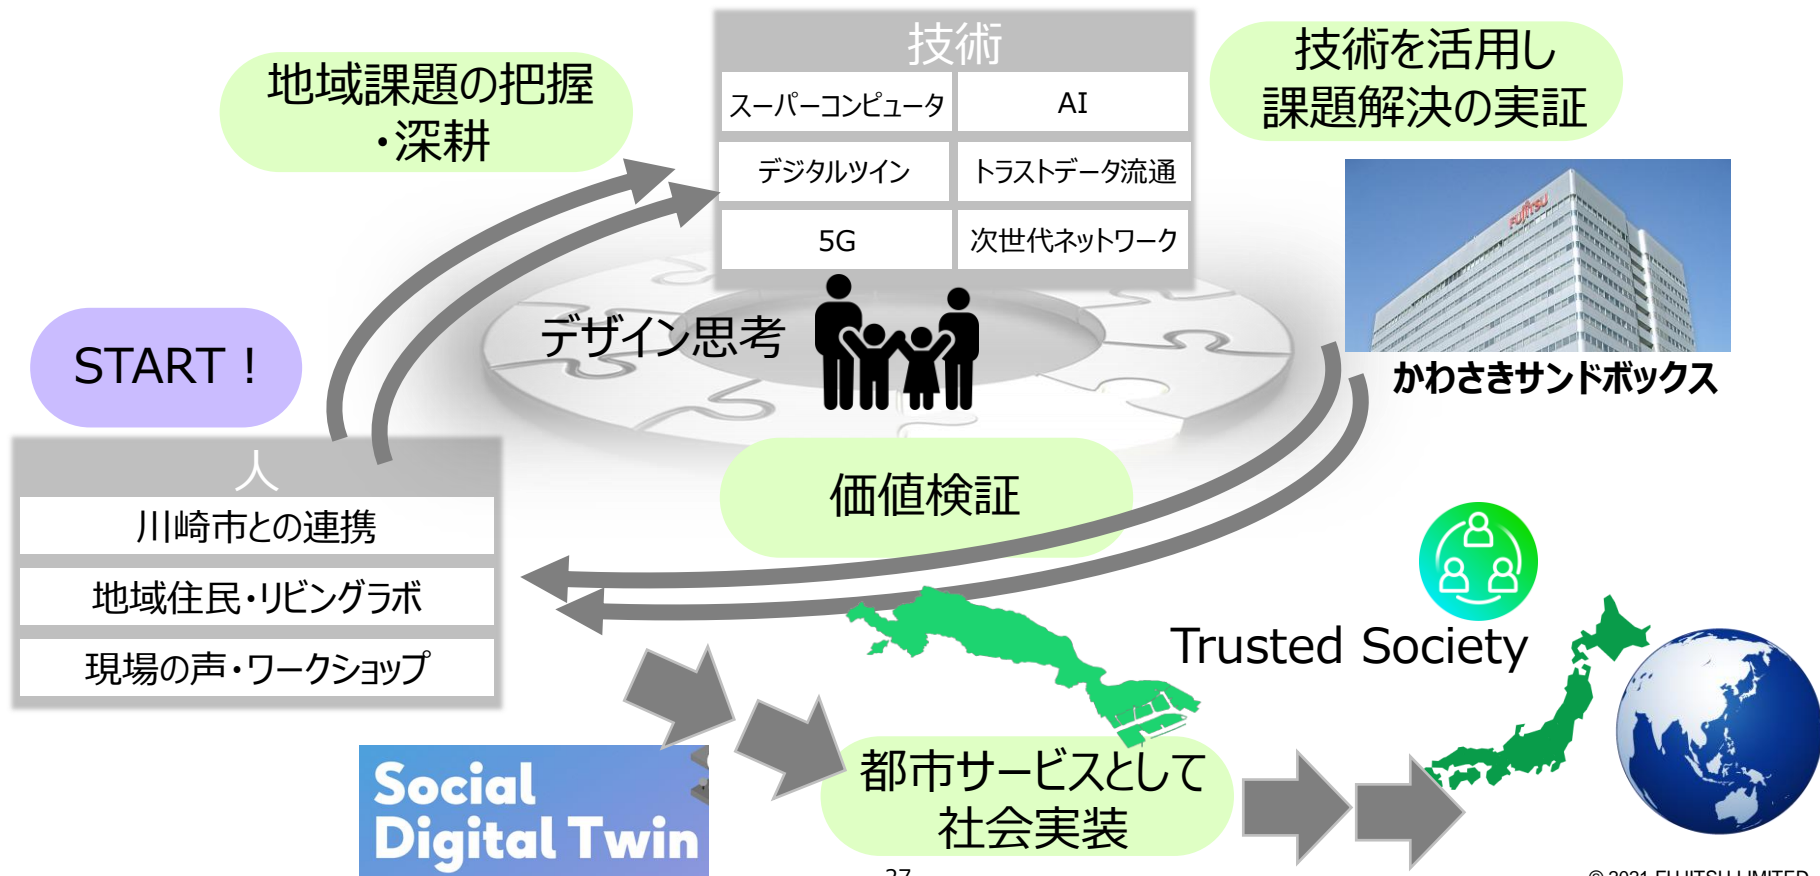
地域課題の把握・深耕

技術

| スーパーコンピュータ | AI |
|---|---|
| デジタルツイン | トラストデータ流通 |
| 5G | 次世代ネットワーク |

技術を活用し課題解決の実証

FUJITSU

かわさきサンドボックス

START！

デザイン思考

人

川崎市との連携

地域住民・リビングラボ

現場の声・ワークショップ

価値検証

Trusted Society

Social Digital Twin

都市サービスとして社会実装

27

© 2021 FUJITSU LIMITED